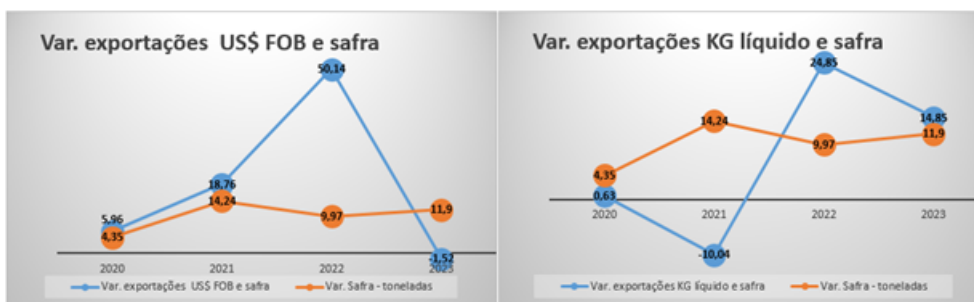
Var. exportações US$ FOB e safra

5,96
4,35
18,76
14,24
50,14
9,97
11,9
-1,52

2020 2021 2022 2023

Var. exportações US$ FOB e safra
Var. Safra - toneladas

Var. exportações KG líquido e safra

4,35
0,63
14,24
-10,04
24,85
9,97
14,85
11,9

2020 2021 2022 2023

Var. exportações KG líquido e safra
Var. Safra - toneladas